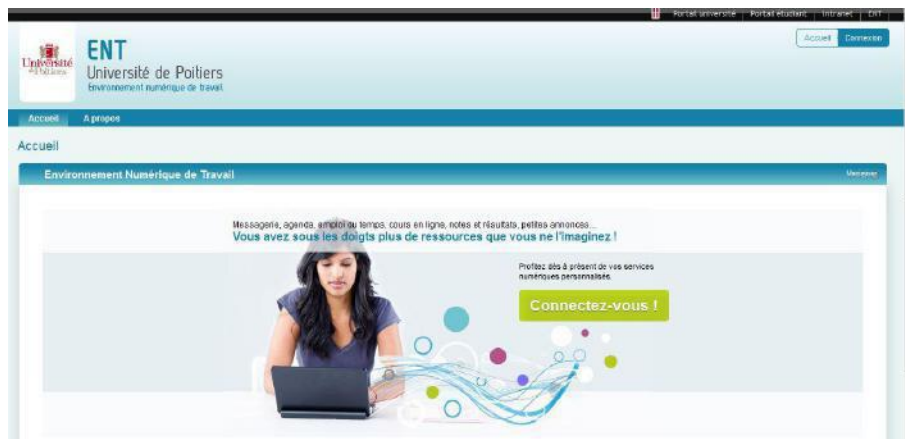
Portail université | Portail étudiant | Intranet | ENT

Accueil Connexion

Université de Poitiers

ENT
Université de Poitiers
Environnement numérique de travail

Accueil A propos

Accueil

Environnement Numérique de Travail

Messagerie, agenda, emploi du temps, cours en ligne, notes et résultats, petites annonces...
Vous avez sous les doigts plus de ressources que vous ne l'imaginez !

Profitez dès à présent de vos services numériques personnalisés.

Connectez-vous !